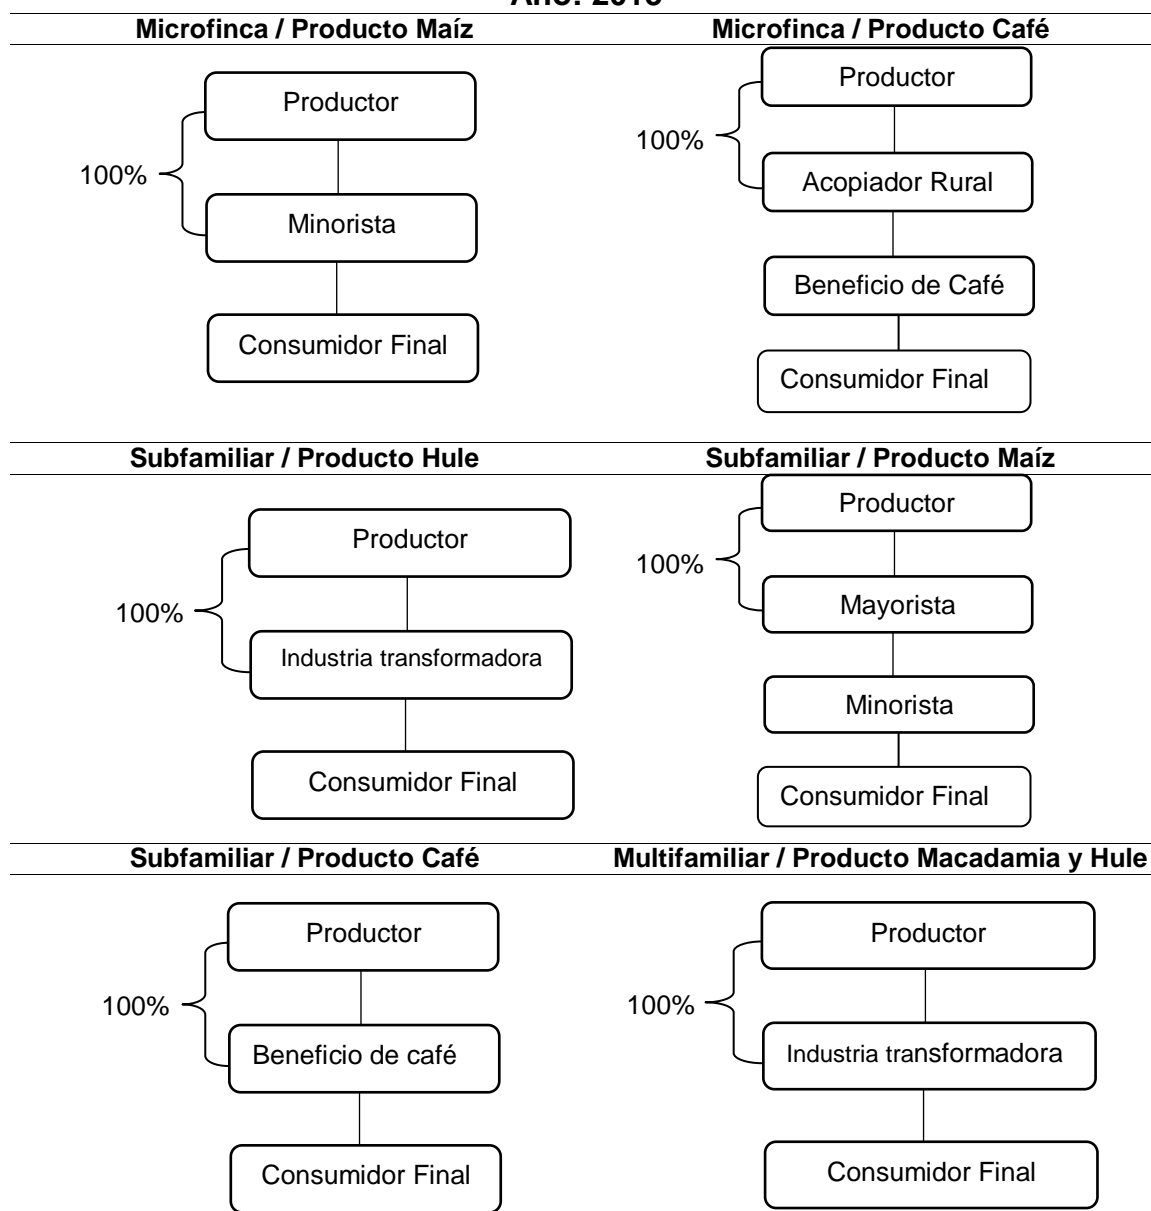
Año: 2015

Microfinca / Producto Maíz

100%

Productor

Minorista

Consumidor Final

Microfinca / Producto Café

100%

Productor

Acopiador Rural

Beneficio de Café

Consumidor Final

Subfamiliar / Producto Hule

100%

Productor

Industria transformadora

Consumidor Final

Subfamiliar / Producto Maíz

100%

Productor

Mayorista

Minorista

Consumidor Final

Subfamiliar / Producto Café

100%

Productor

Beneficio de café

Consumidor Final

Multifamiliar / Producto Macadamia y Hule

100%

Productor

Industria transformadora

Consumidor Final